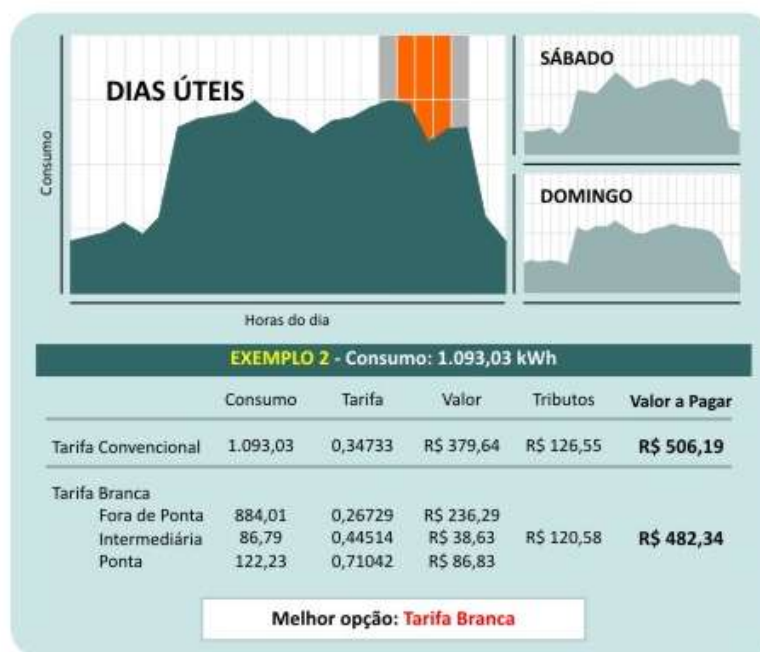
DIAS ÚTEIS

SÁBADO

DOMINGO

Consumo

Horas do dia

EXEMPLO 2 - Consumo: 1.093,03 kWh

| | Consumo | Tarifa | Valor | Tributos | Valor a Pagar |
|---|---|---|---|---|---|
| Tarifa Convencional | 1.093,03 | 0,34733 | R$ 379,64 | R$ 126,55 | R$ 506,19 |
| Tarifa Branca | | | | | |
| Fora de Ponta | 884,01 | 0,26729 | R$ 236,29 | | |
| Intermediária | 86,79 | 0,44514 | R$ 38,63 | R$ 120,58 | R$ 482,34 |
| Ponta | 122,23 | 0,71042 | R$ 86,83 | | |

Melhor opção: Tarifa Branca